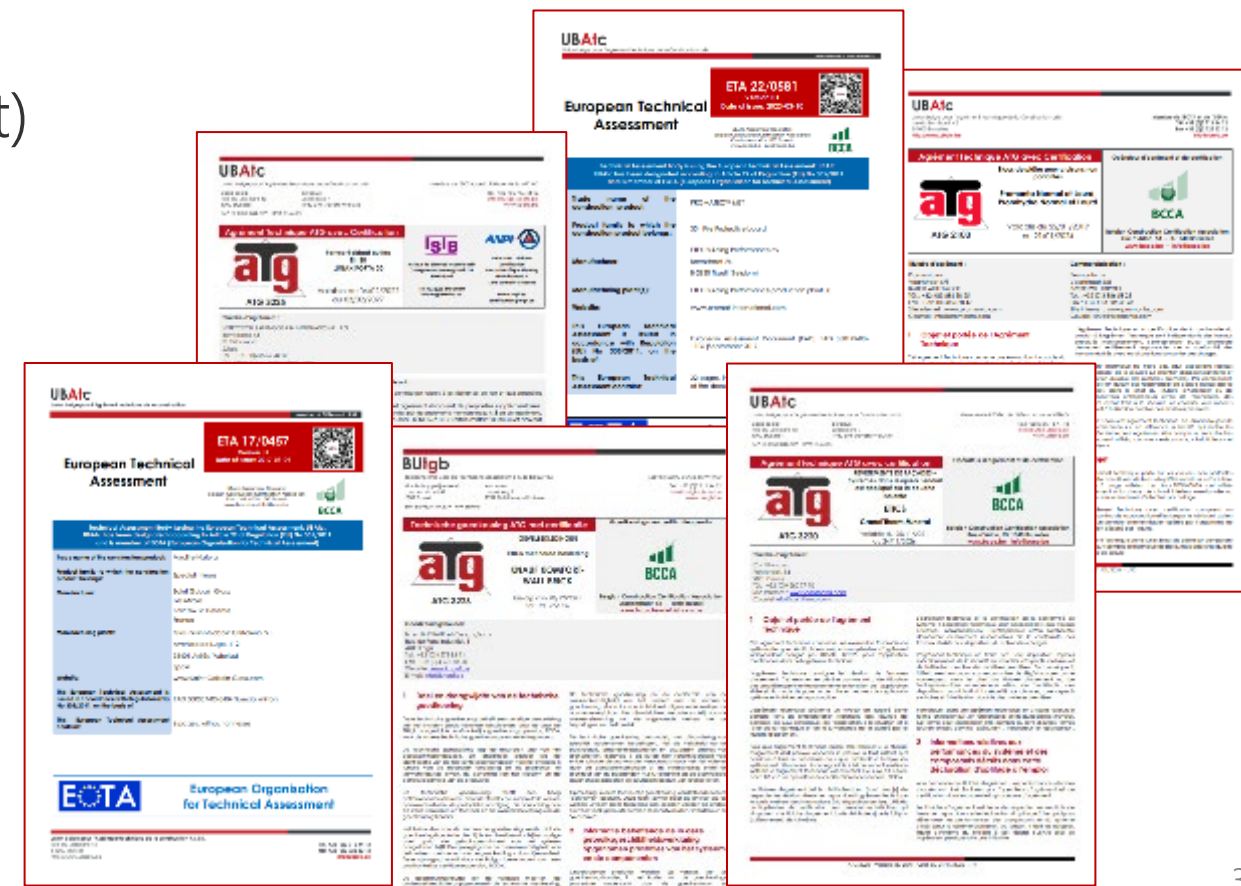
t)

UBAtc

European Technical Assessment

ETA 22/0581

BCCA

UBAtc

Agrément Technique ATG avec Certification

atg

BCCA

UBAtc

atg

UBAtc

European Technical Assessment

ETA 17/0457

BCCA

EOTA European Organisation for Technical Assessment

BUtgb

Technische goedkeuring ATG met certificatie

atg

BCCA

UBAtc

Agrément Technique ATG avec Certification

atg

BCCA

3